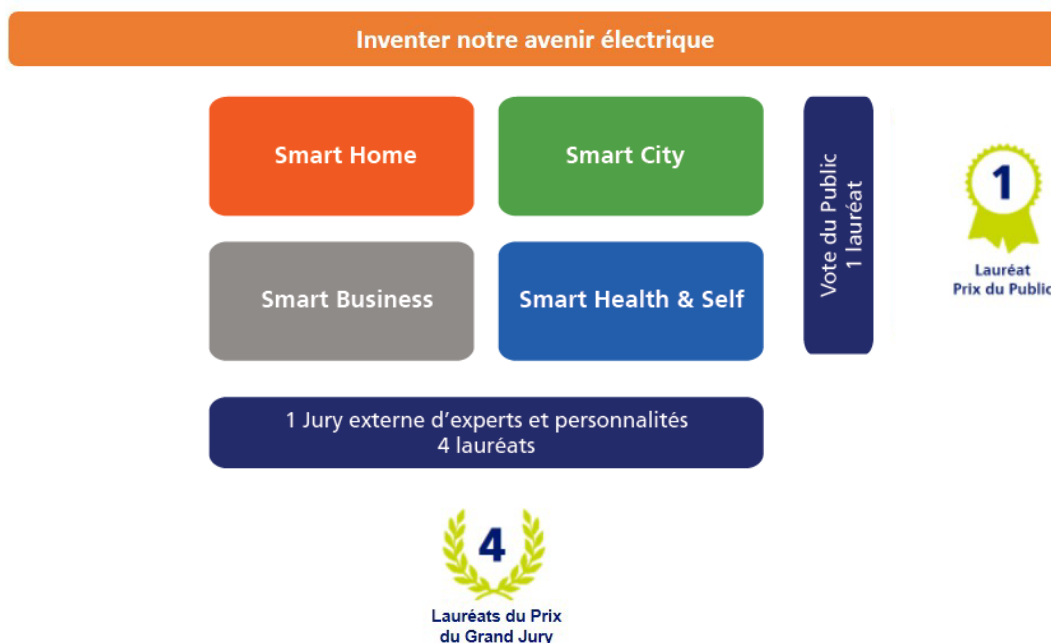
Inventer notre avenir électrique

Smart Home

Smart City

Smart Business

Smart Health & Self

Vote du Public
1 lauréat

1
Lauréat
Prix du Public

1 Jury externe d'experts et personnalités
4 lauréats

4
Lauréats du Prix
du Grand Jury